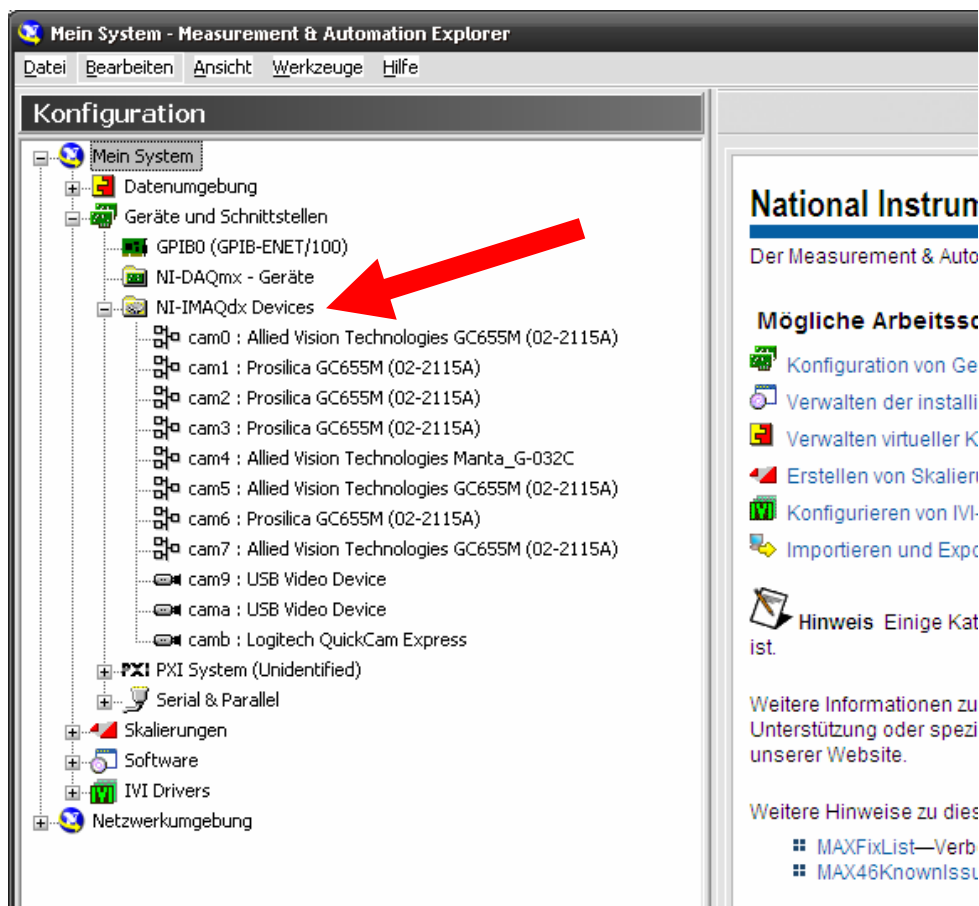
Mein System - Measurement & Automation Explorer

Datei Bearbeiten Ansicht Werkzeuge Hilfe

Konfiguration

Mein System
Datenumgebung
Geräte und Schnittstellen
GPIB0 (GPIB-ENET/100)
NI-DAQmx - Geräte
NI-IMAQdx Devices
cam0 : Allied Vision Technologies GC655M (02-2115A)
cam1 : Prosilica GC655M (02-2115A)
cam2 : Prosilica GC655M (02-2115A)
cam3 : Prosilica GC655M (02-2115A)
cam4 : Allied Vision Technologies Manta_G-032C
cam5 : Allied Vision Technologies GC655M (02-2115A)
cam6 : Prosilica GC655M (02-2115A)
cam7 : Allied Vision Technologies GC655M (02-2115A)
cam9 : USB Video Device
cama : USB Video Device
camb : Logitech QuickCam Express
PXI System (Unidentified)
Serial & Parallel
Skalierungen
Software
IVI Drivers
Netzwerkumgebung

National Instrum

Der Measurement & Auto

Mögliche Arbeitssc

Konfiguration von Ge
Verwalten der installi
Verwalten virtueller K
Erstellen von Skalier
Konfigurieren von IVI-
Importieren und Expo

Hinweis Einige Kat ist.

Weitere Informationen zu Unterstützung oder spezi unserer Website.

Weitere Hinweise zu dies

MAXFixList—Verb
MAX46KnownIss